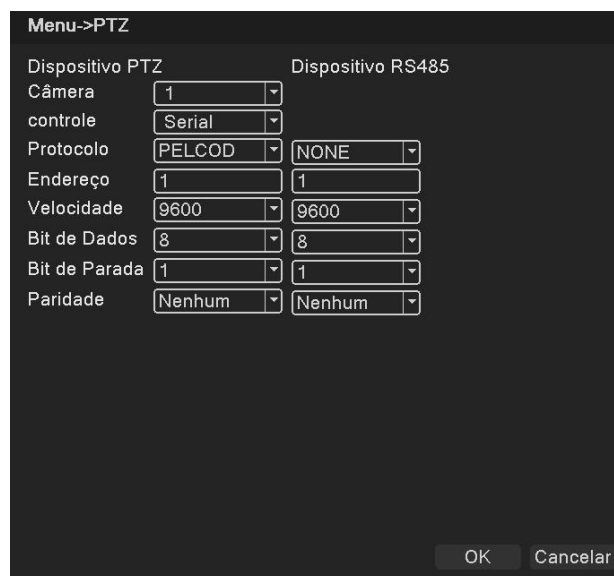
Menu->PTZ

| Dispositivo PTZ | | Dispositivo RS485 |
|---|---|---|
| Câmera | 1 | |
| controle | Serial | |
| Protocolo | PELCOD | NONE |
| Endereço | 1 | 1 |
| Velocidade | 9600 | 9600 |
| Bit de Dados | 8 | 8 |
| Bit de Parada | 1 | 1 |
| Paridade | Nenhum | Nenhum |

OK Cancelar